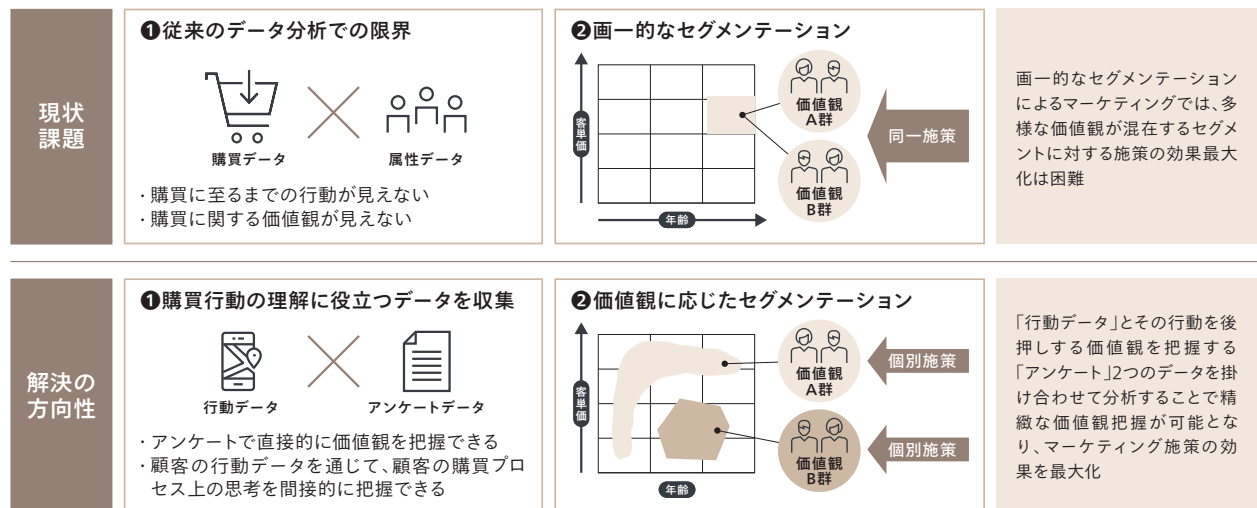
現状
課題

❶従来のデータ分析での限界

購買データ

属性データ

・購買に至るまでの行動が見えない
・購買に関する価値観が見えない

❷画一的なセグメンテーション

客単価

年齢

価値観
A群

価値観
B群

同一施策

画一的なセグメンテーションによるマーケティングでは、多様な価値観が混在するセグメントに対する施策の効果最大化は困難

解決の
方向性

❶購買行動の理解に役立つデータを収集

行動データ

アンケートデータ

・アンケートで直接的に価値観を把握できる
・顧客の行動データを通じて、顧客の購買プロセス上の思考を間接的に把握できる

❷価値観に応じたセグメンテーション

客単価

年齢

価値観
A群

価値観
B群

個別施策

個別施策

「行動データ」とその行動を後押しする価値観を把握する「アンケート」2つのデータを掛け合わせて分析することで精緻な価値観把握が可能となり、マーケティング施策の効果を最大化